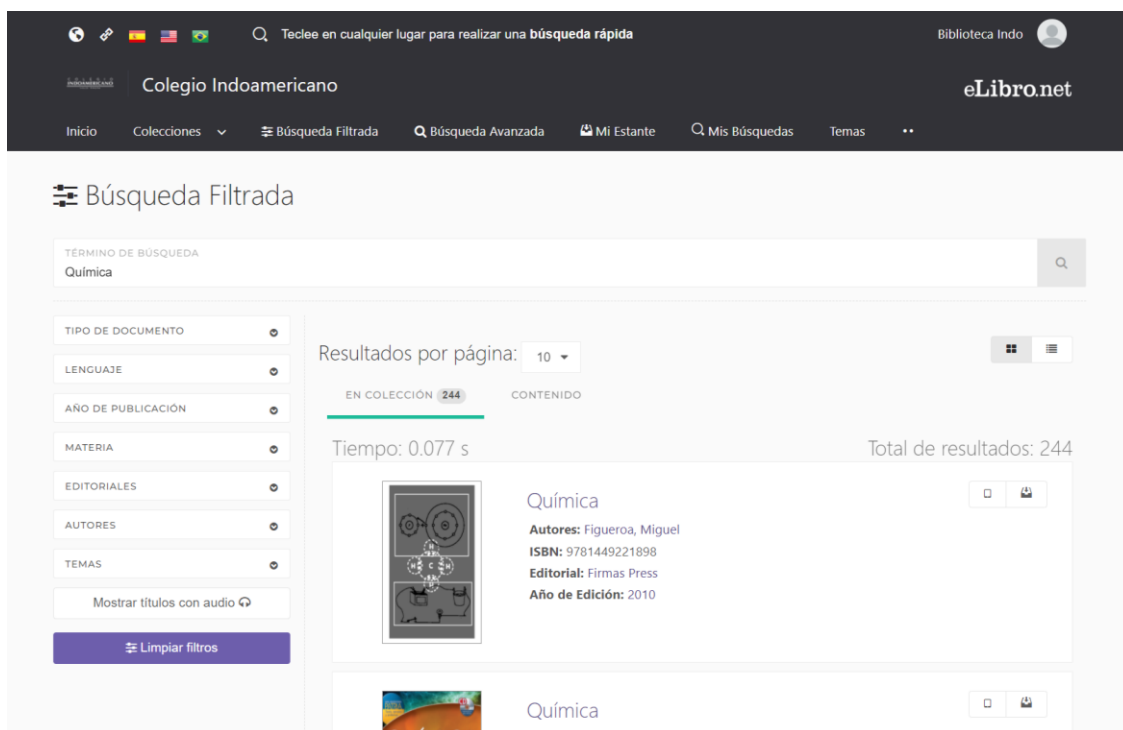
Teclee en cualquier lugar para realizar una **búsqueda rápida**

Biblioteca Indo

Colegio Indoamericano

eLibro.net

Inicio Colecciones Búsqueda Filtrada Búsqueda Avanzada Mi Estante Mis Búsquedas Temas

Búsqueda Filtrada

TÉRMINO DE BÚSQUEDA
Química

TIPO DE DOCUMENTO
LENGUAJE
AÑO DE PUBLICACIÓN
MATERIA
EDITORIALES
AUTORES
TEMAS
Mostrar títulos con audio
Limpiar filtros

Resultados por página: 10

EN COLECCIÓN 244
CONTENIDO

Tiempo: 0.077 s

Total de resultados: 244

Química
**Autores:** Figueroa, Miguel
**ISBN:** 9781449221898
**Editorial:** Firmas Press
**Año de Edición:** 2010

Química